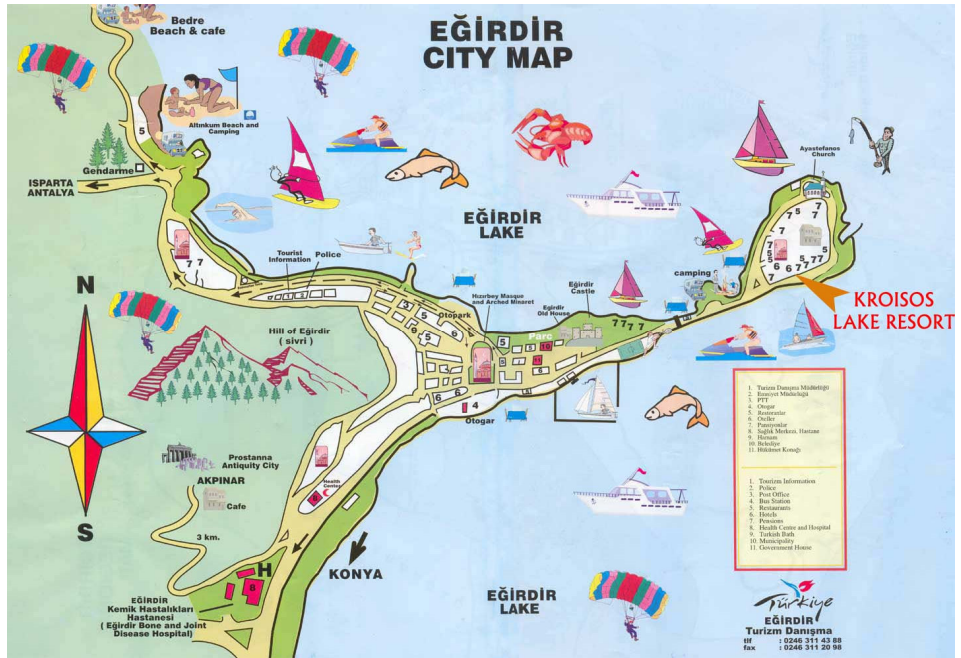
EĞIRDIR
CITY MAP

Bedre Beach & cafe

Altınkum Beach and Camping

5

Gendarme

ISPARTA
ANTALYA

EĞIRDIR
LAKE

Ayastefanos Church

7 7 7
7 5 7
7 6 7 7 7
7

camping

KROISOS
LAKE RESORT

Tourist Information

Police

7 7

Hızırbey Masque and Arched Minaret

Otopark

Eğirdir Castle

Eğirdir Old House

Parc

7 7 7 7

N

Hill of Eğirdir
( sivri )

5
5
9
5
3
6
10
2
8
1
6
6
4

Otogar

Prostanna Antiquity City

AKPINAR

Cafe

Health Centre

3 km.

S

H

KONYA

EĞIRDIR
Kemik Hastalıkları Hastanesi
( Eğirdir Bone and Joint Disease Hospital)

EĞIRDIR
LAKE

1. Turizm Danışma Müdürlüğü
2. Emniyet Müdürlüğü
3. PTT
4. Otogar
5. Restoranlar
6. Oteller
7. Pansiyonlar
8. Sağlık Merkezi, Hastane
9. Hamam
10. Belediye
11. Hükümet Konağı

1. Tourism Information
2. Police
3. Post Office
4. Bus Station
5. Restaurants
6. Hotels
7. Pensions
8. Health Centre and Hospital
9. Turkish Bath
10. Municipality
11. Government House

Türkiye
EĞIRDIR
Turizm Danışma
tlf : 0246 311 43 88
fax : 0246 311 20 98